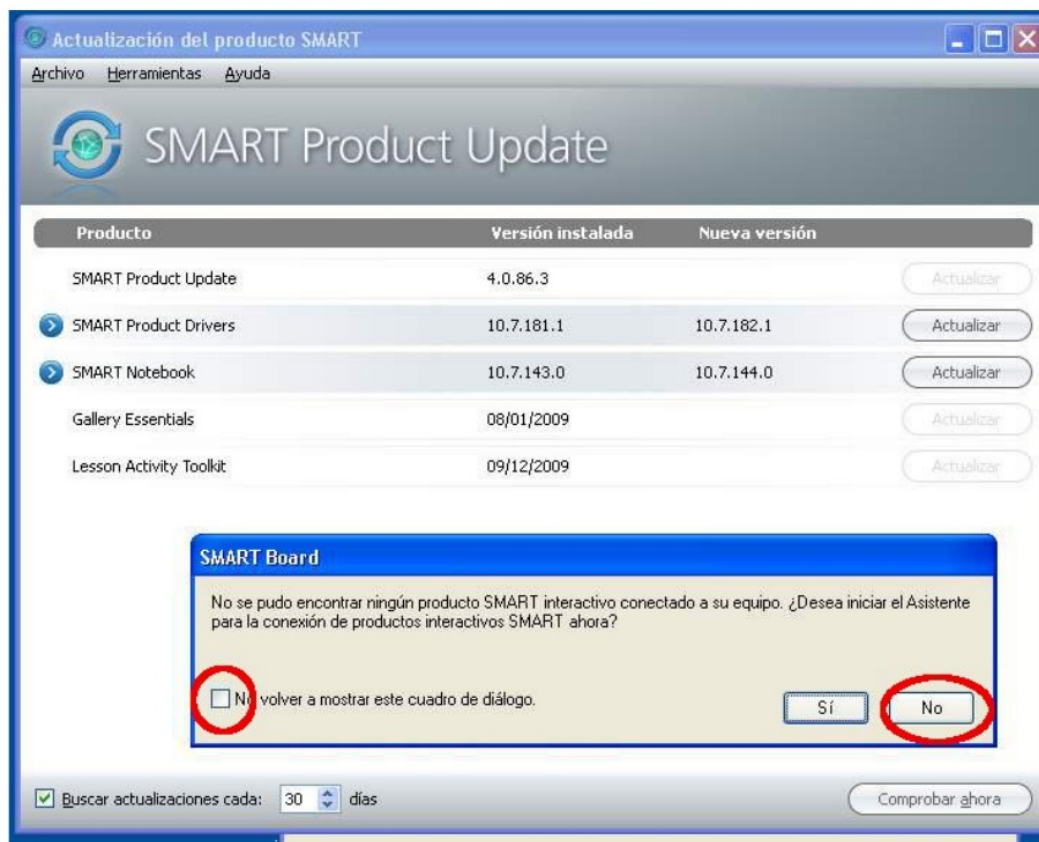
Actualización del producto SMART

Archivo Herramientas Ayuda

SMART Product Update

| Producto | Versión instalada | Nueva versión | |
|---|---|---|---|
| SMART Product Update | 4.0.86.3 | | Actualizar |
| SMART Product Drivers | 10.7.181.1 | 10.7.182.1 | Actualizar |
| SMART Notebook | 10.7.143.0 | 10.7.144.0 | Actualizar |
| Gallery Essentials | 08/01/2009 | | Actualizar |
| Lesson Activity Toolkit | 09/12/2009 | | Actualizar |

SMART Board

No se pudo encontrar ningún producto SMART interactivo conectado a su equipo. ¿Desea iniciar el Asistente para la conexión de productos interactivos SMART ahora?

No volver a mostrar este cuadro de diálogo.

Sí

No

Buscar actualizaciones cada: 30 días

Comprobar ahora